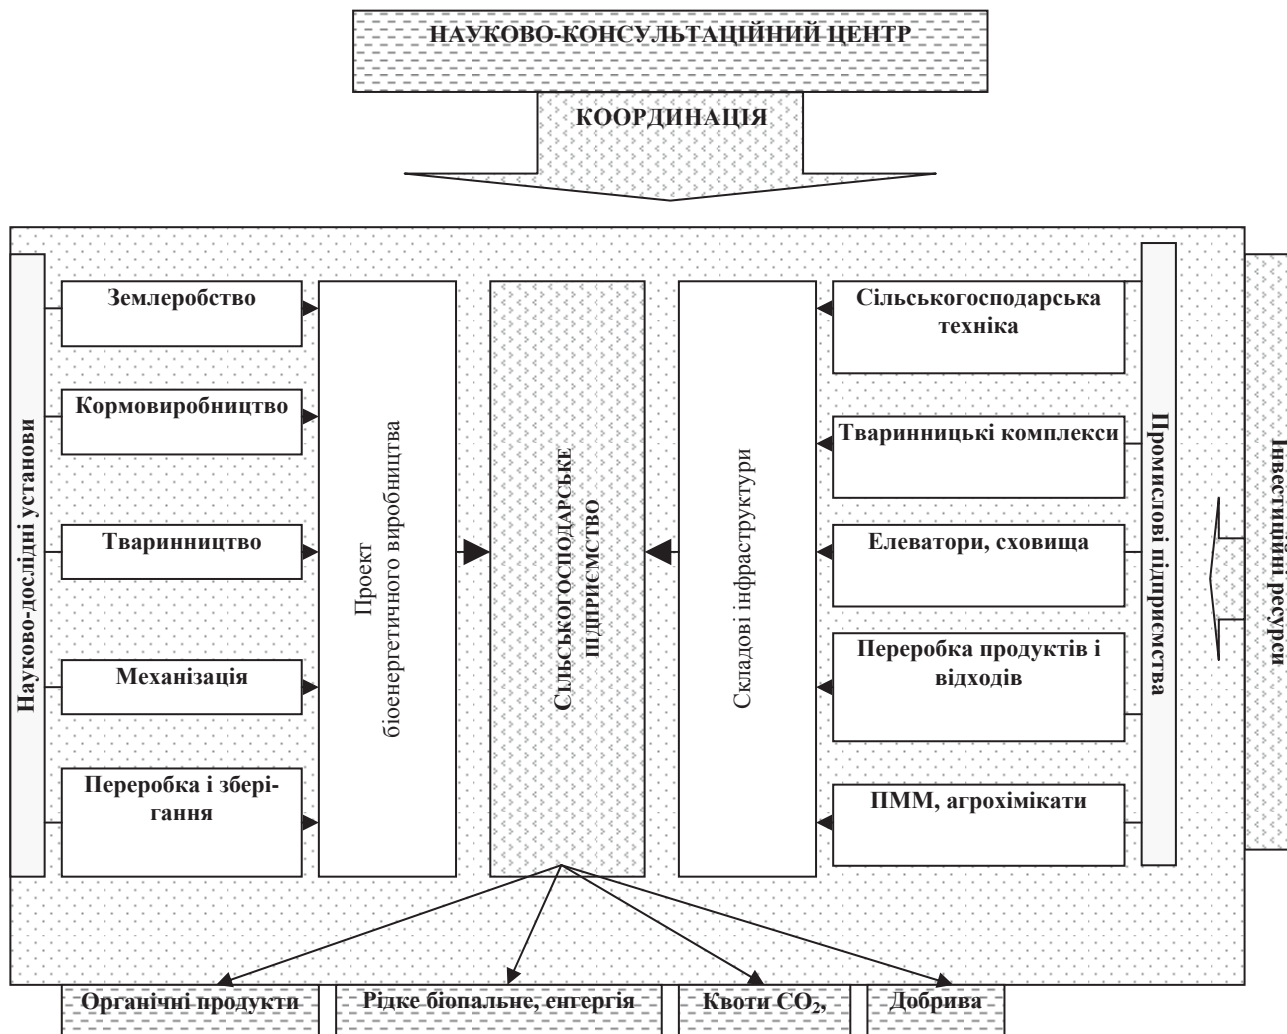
НАУКОВО-КОНСУЛЬТАЦІЙНИЙ ЦЕНТР

КООРДИНАЦІЯ

Науково-дослідні установи

Землеробство

Кормовиробництво

Тваринництво

Механізація

Переробка і зберігання

Проект біоенергетичного виробництва

СІЛЬСЬКОГОСПОДАРСЬКЕ ПІДПРИЄМСТВО

Складові інфраструктури

Сільськогосподарська техніка

Тваринницькі комплекси

Елеватори, сховища

Переробка продуктів і відходів

ПММ, агрохімікати

Промислові підприємства

Інвестиційні ресурси

Органічні продукти

Рідке біопальне, енгергія

Квоти $CO_2$,

Добрива